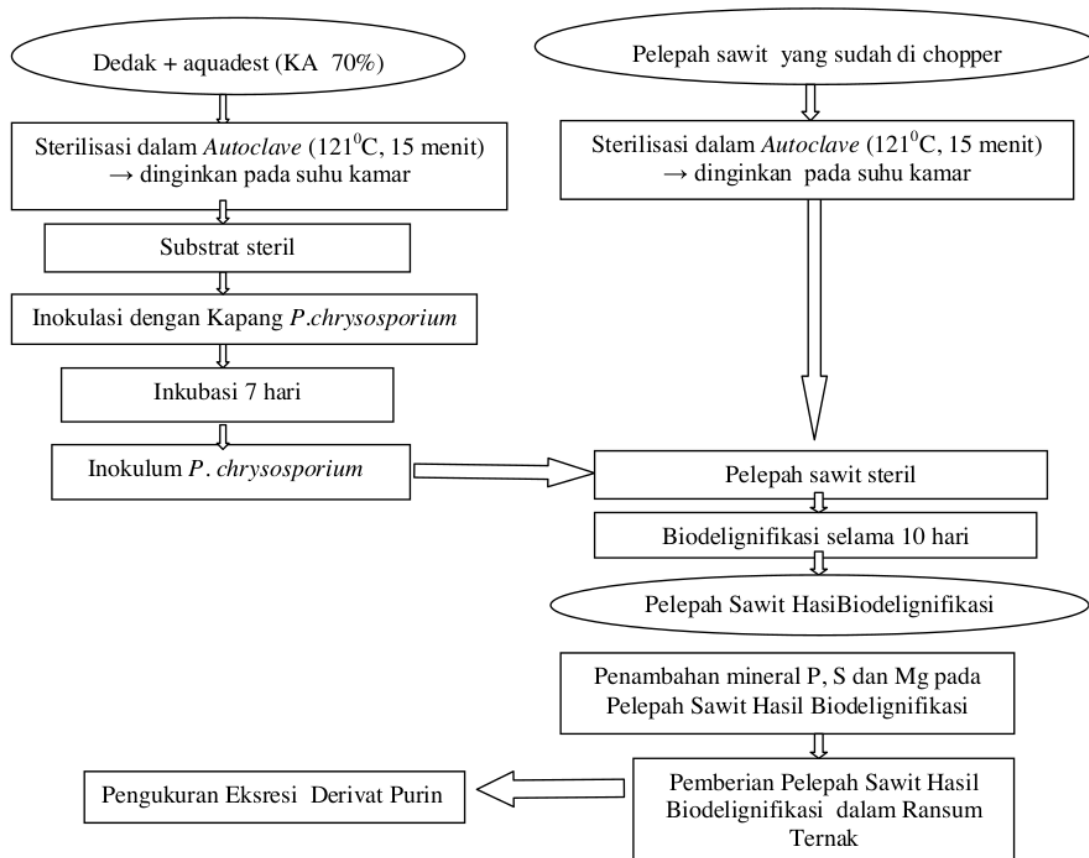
Dedak + aquadest (KA 70%)

Sterilisasi dalam *Autoclave* ($121^0$C, 15 menit) → dinginkan pada suhu kamar

Substrat steril

Inokulasi dengan Kapang *P.chrysosporium*

Inkubasi 7 hari

Inokulum *P. chrysosporium*

Pelepah sawit yang sudah di chopper

Sterilisasi dalam *Autoclave* ($121^0$C, 15 menit) → dinginkan pada suhu kamar

Pelepah sawit steril

Biodelignifikasi selama 10 hari

Pelepah Sawit HasiBiodelignifikasi

Penambahan mineral P, S dan Mg pada Pelepah Sawit Hasil Biodelignifikasi

Pemberian Pelepah Sawit Hasil Biodelignifikasi dalam Ransum Ternak

Pengukuran Eksresi Derivat Purin